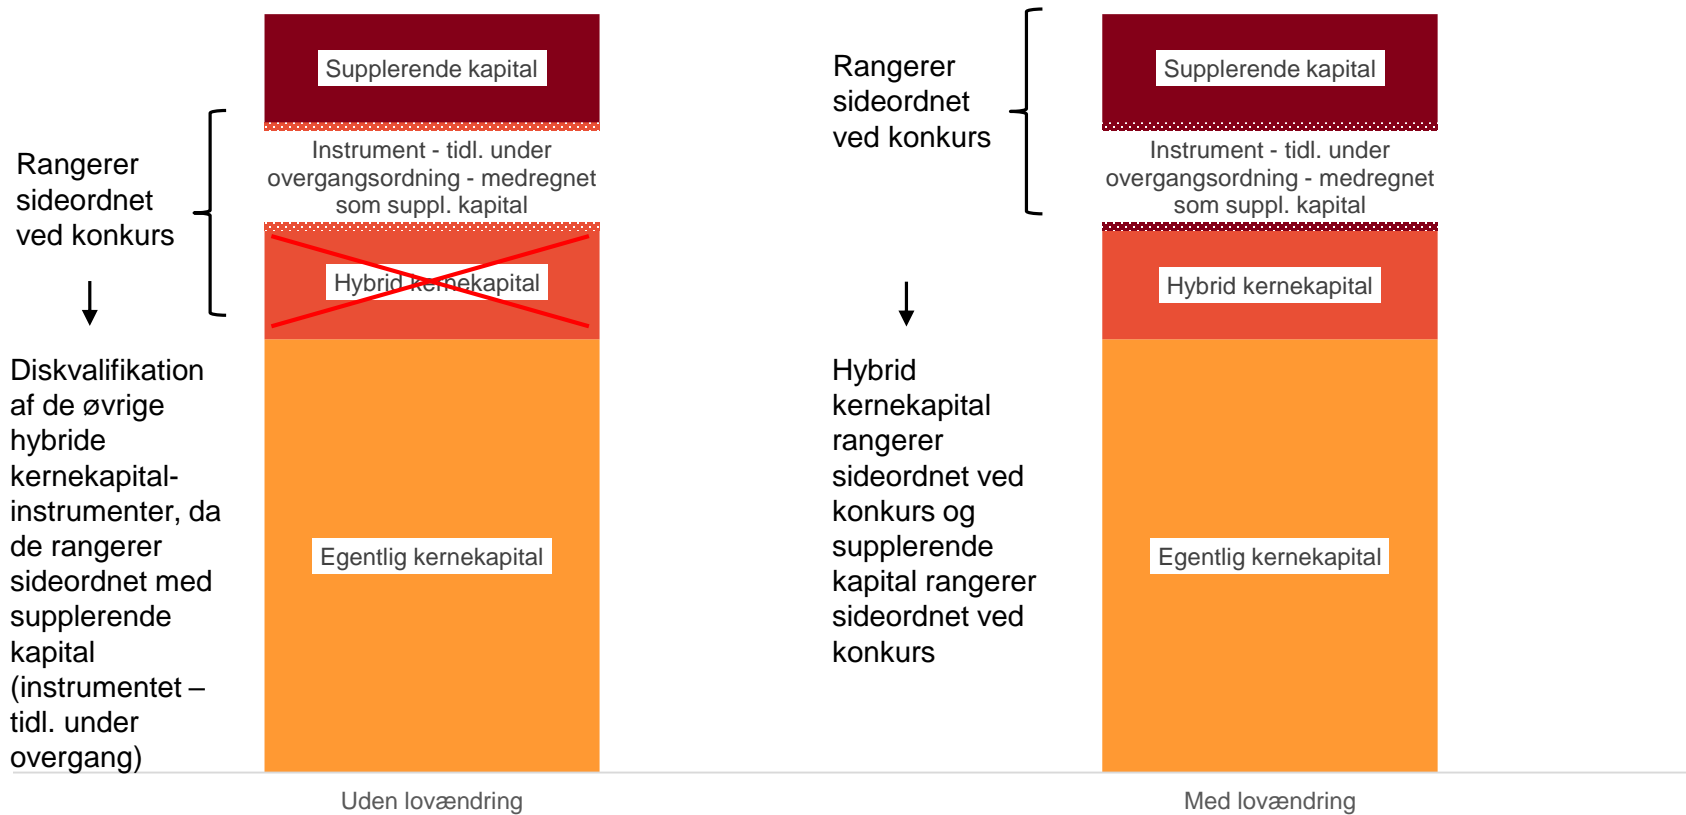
Rangerer sideordnet ved konkurs

Diskvalifikation af de øvrige hybride kernekapitalinstrumenter, da de rangerer sideordnet med supplerende kapital (instrumentet – tidl. under overgang)

Supplerende kapital

Instrument - tidl. under overgangsordning - medregnet som suppl. kapital

Hybrid kernekapital

Egentlig kernekapital

Uden lovændring

Rangerer sideordnet ved konkurs

Hybrid kernekapital rangerer sideordnet ved konkurs og supplerende kapital rangerer sideordnet ved konkurs

Supplerende kapital

Instrument - tidl. under overgangsordning - medregnet som suppl. kapital

Hybrid kernekapital

Egentlig kernekapital

Med lovændring